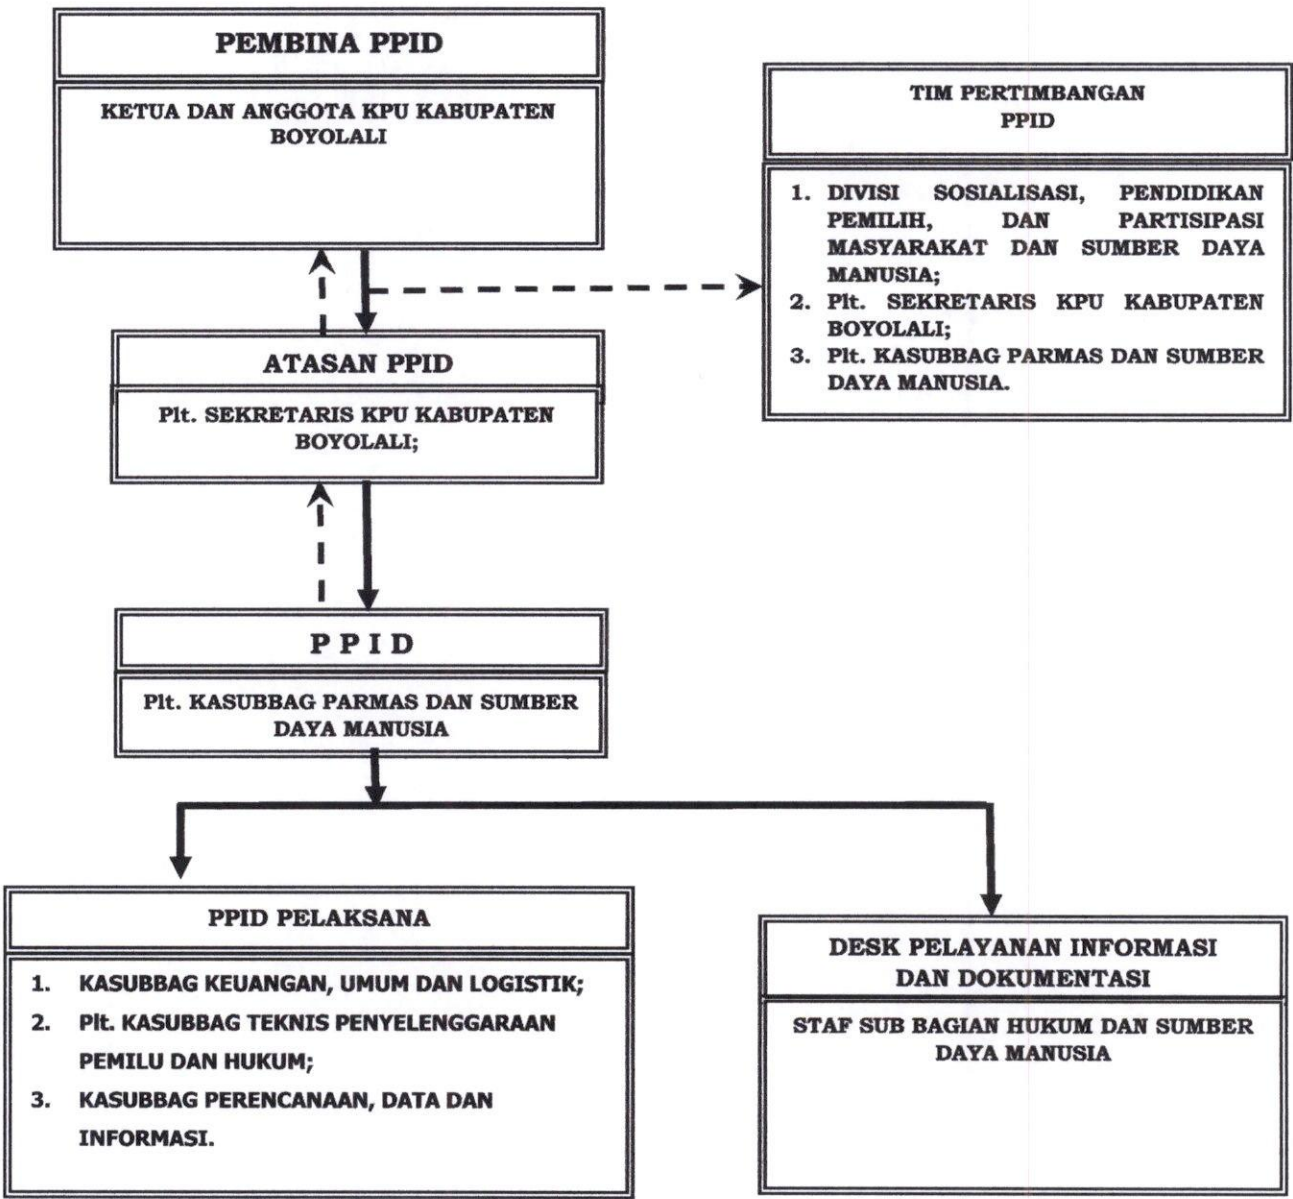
PEMBINA PPID

KETUA DAN ANGGOTA KPU KABUPATEN BOYOLALI

TIM PERTIMBANGAN PPID

1. DIVISI SOSIALISASI, PENDIDIKAN PEMILIH, DAN PARTISIPASI MASYARAKAT DAN SUMBER DAYA MANUSIA;
2. Plt. SEKRETARIS KPU KABUPATEN BOYOLALI;
3. Plt. KASUBBAG PARMAS DAN SUMBER DAYA MANUSIA.

ATASAN PPID

Plt. SEKRETARIS KPU KABUPATEN BOYOLALI;

P P I D

Plt. KASUBBAG PARMAS DAN SUMBER DAYA MANUSIA

PPID PELAKSANA

1. KASUBBAG KEUANGAN, UMUM DAN LOGISTIK;
2. Plt. KASUBBAG TEKNIS PENYELENGGARAAN PEMILU DAN HUKUM;
3. KASUBBAG PERENCANAAN, DATA DAN INFORMASI.

DESK PELAYANAN INFORMASI DAN DOKUMENTASI

STAF SUB BAGIAN HUKUM DAN SUMBER DAYA MANUSIA